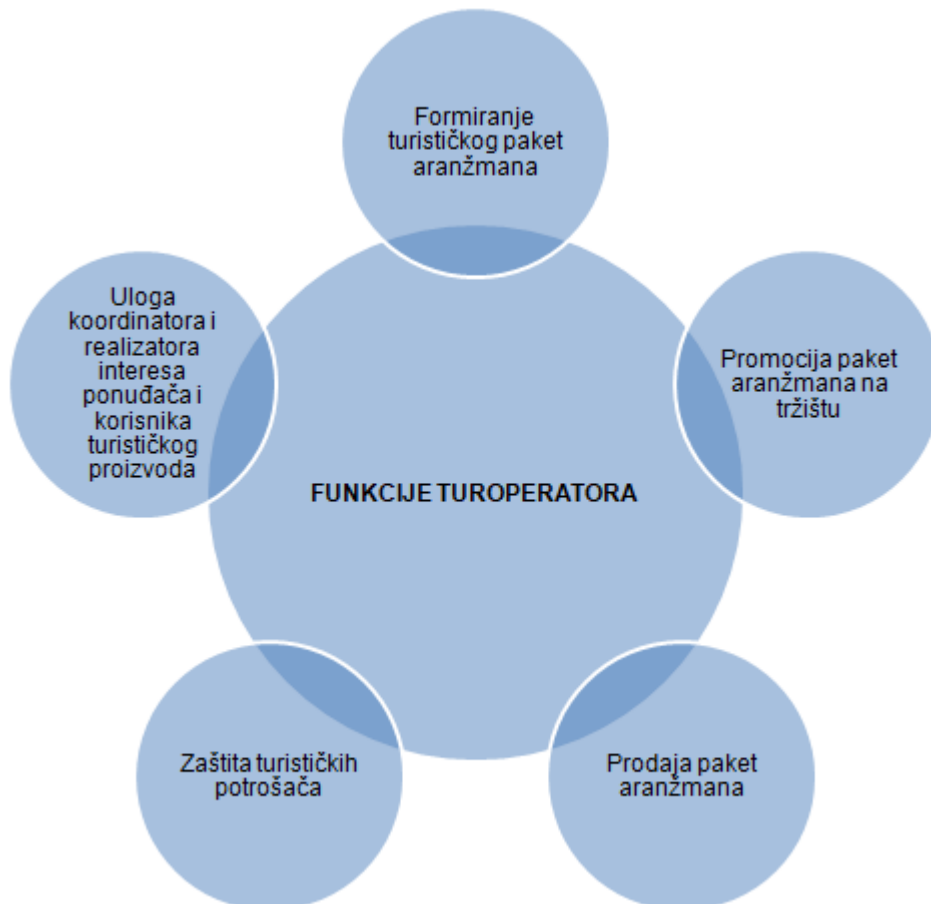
Formiranje turističkog paket aranžmana

Uloga koordinatora i realizatora interesa ponuđača i korisnika turističkog proizvoda

Promocija paket aranžmana na tržištu

FUNKCIJE TUROPERATORA

Zaštita turističkih potrošača

Prodaja paket aranžmana